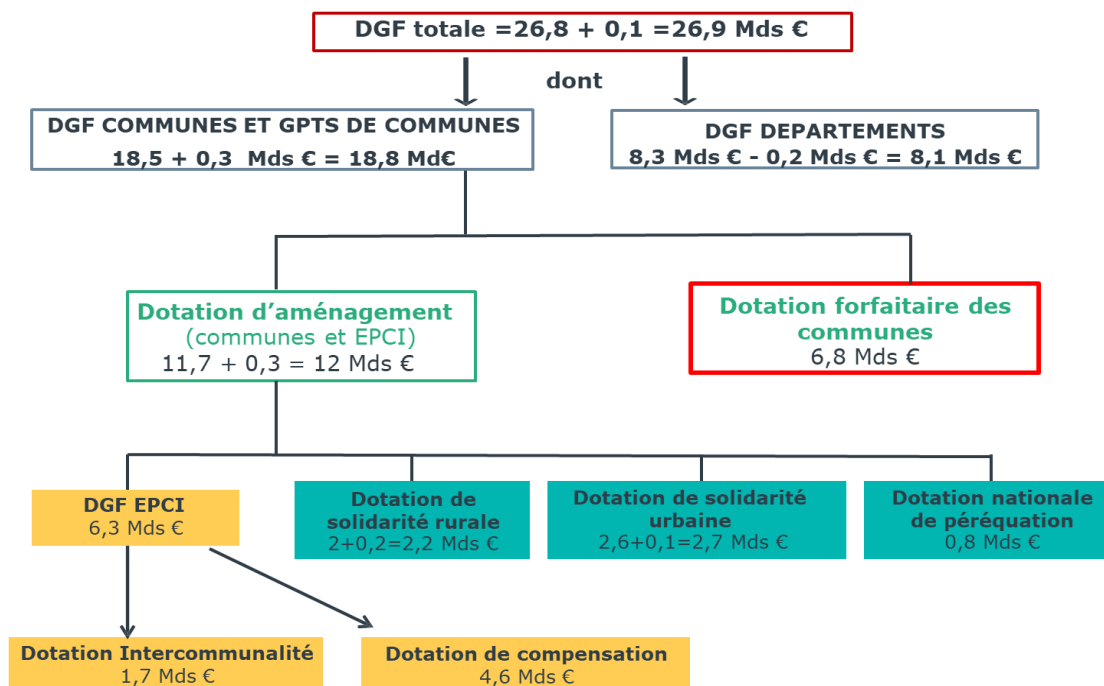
DGF totale =26,8 + 0,1 =26,9 Mds €

dont

DGF COMMUNES ET GPTS DE COMMUNES
18,5 + 0,3 Mds € = 18,8 Md€

DGF DEPARTEMENTS
8,3 Mds € - 0,2 Mds € = 8,1 Mds €

Dotation d'aménagement
(communes et EPCI)
11,7 + 0,3 = 12 Mds €

Dotation forfaitaire des communes
6,8 Mds €

DGF EPCI
6,3 Mds €

Dotation de solidarité rurale
2+0,2=2,2 Mds €

Dotation de solidarité urbaine
2,6+0,1=2,7 Mds €

Dotation nationale de péréquation
0,8 Mds €

Dotation Intercommunalité
1,7 Mds €

Dotation de compensation
4,6 Mds €